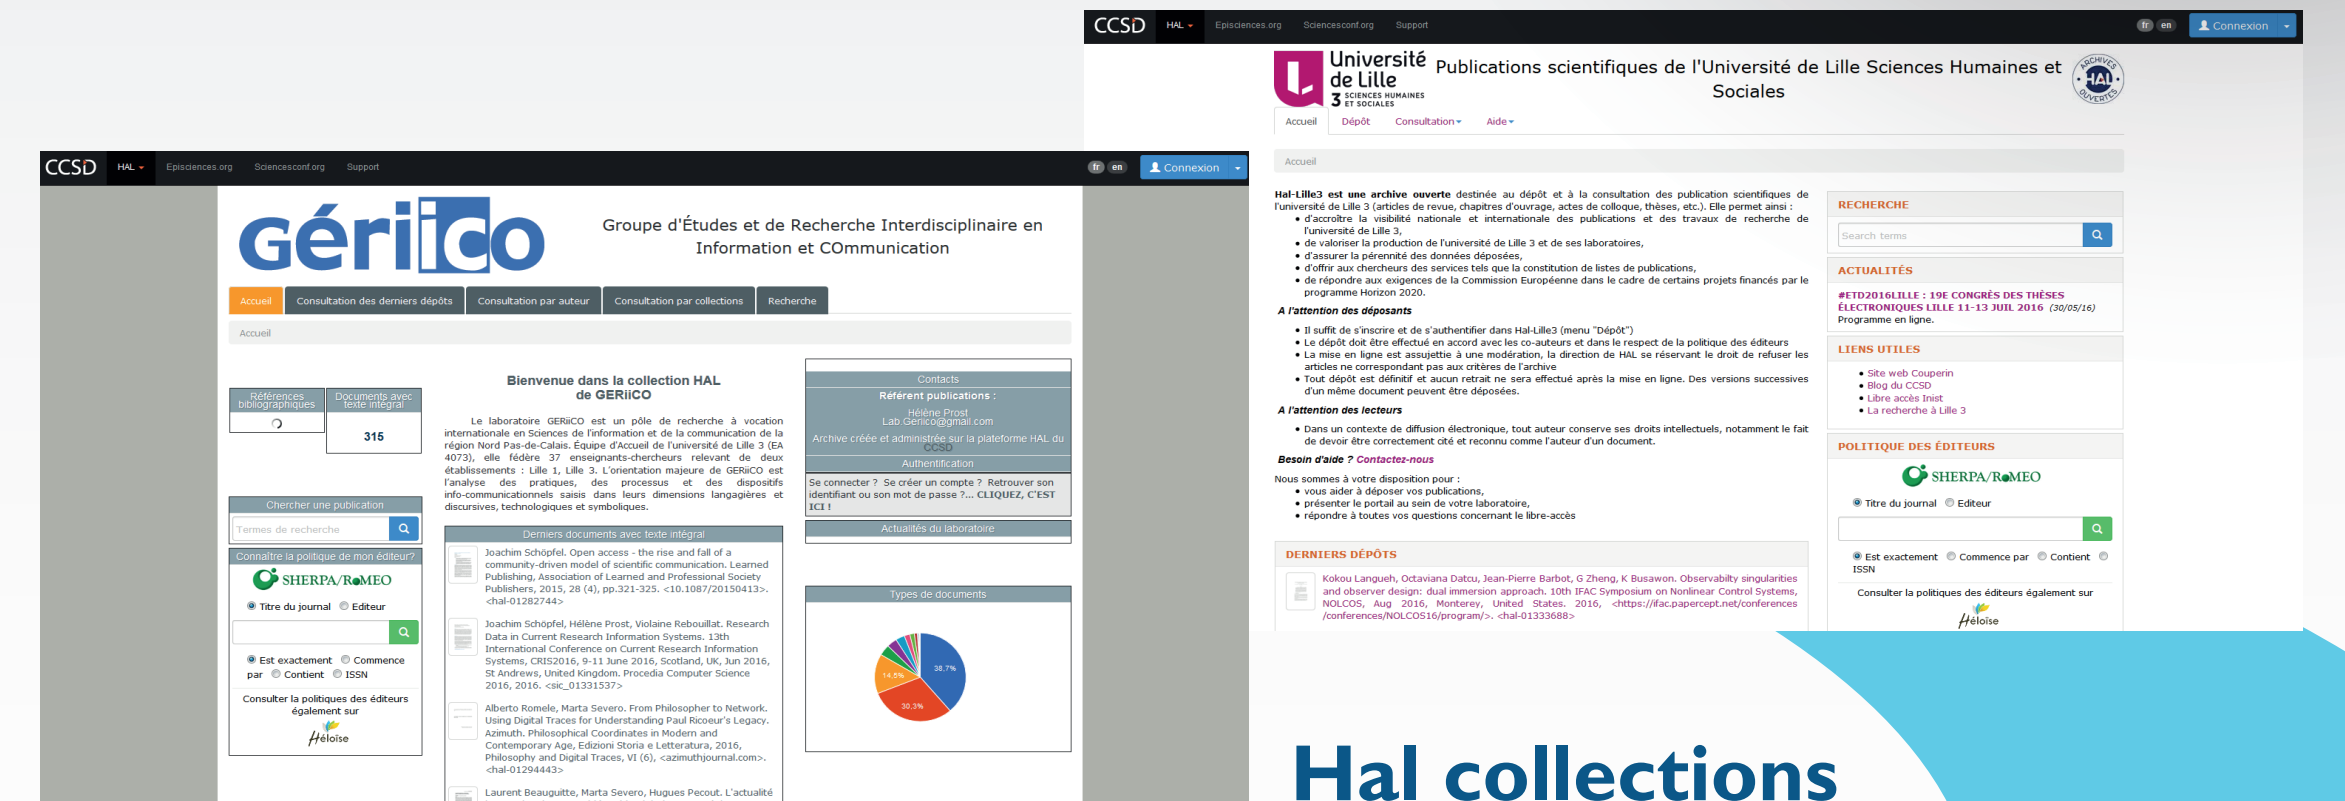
CCSD HAL Episciences.org Sciencesconf.org Support fr en Connexion

Université de Lille 3 SCIENCES HUMAINES ET SOCIALES

Publications scientifiques de l'Université de Lille Sciences Humaines et Sociales

Accueil Dépôt Consultation Aide

Accueil

Hal-Lille3 est une archive ouverte destinée au dépôt et à la consultation des publication scientifiques de l'université de Lille 3 (articles de revue, chapitres d'ouvrage, actes de colloque, thèses, etc.). Elle permet ainsi :
• d'accroître la visibilité nationale et internationale des publications et des travaux de recherche de l'université de Lille 3,
• de valoriser la production de l'université de Lille 3 et de ses laboratoires,
• d'assurer la pérennité des données déposées,
• d'offrir aux chercheurs des services tels que la constitution de listes de publications,
• de répondre aux exigences de la Commission Européenne dans le cadre de certains projets financés par le programme Horizon 2020.

A l'attention des déposants
• Il suffit de s'inscrire et de s'authentifier dans Hal-Lille3 (menu "Dépôt")
• Le dépôt doit être effectué en accord avec les co-auteurs et dans le respect de la politique des éditeurs
• La mise en ligne est assujettie à une modération, la direction de HAL se réservant le droit de refuser les articles ne correspondant pas aux critères de l'archive
• Tout dépôt est définitif et aucun retrait ne sera effectué après la mise en ligne. Des versions successives d'un même document peuvent être déposées.

A l'attention des lecteurs
• Dans un contexte de diffusion électronique, tout auteur conserve ses droits intellectuels, notamment le fait de devoir être correctement cité et reconnu comme l'auteur d'un document.

Besoin d'aide ? Contactez-nous

Nous sommes à votre disposition pour :
• vous aider à déposer vos publications,
• présenter le portail au sein de votre laboratoire,
• répondre à toutes vos questions concernant le libre-accès

DERNIERS DÉPÔTS
Kokou Langueh, Octaviana Datcu, Jean-Pierre Barbot, G Zheng, K Busawon. Observabilty singularities and observer design: dual immersion approach. 10th IFAC Symposium on Nonlinear Control Systems, NOLCOS, Aug 2016, Monterey, United States. 2016, <https://ifac.papercept.net/conferences/conferences/NOLCOS16/program/>. <hal-01333688>

RECHERCHE
Search terms

ACTUALITÉS
#ETD2016LILLE : 19E CONGRÈS DES THÈSES ÉLECTRONIQUES LILLE 11-13 JUIL 2016 (30/05/16)
Programme en ligne.

LIENS UTILES
• Site web Couperin
• Blog du CCSD
• Libre accès Inist
• La recherche à Lille 3

POLITIQUE DES ÉDITEURS
SHERPA/RoMEO
Titre du journal Editeur
Est exactement Commence par Contient ISSN
Consulter la politiques des éditeurs également sur
Héloïse

CCSD HAL Episciences.org Sciencesconf.org Support fr en Connexion

GéRiiCO

Groupe d'Études et de Recherche Interdisciplinaire en Information et COmmunication

Accueil Consultation des derniers dépôts Consultation par auteur Consultation par collections Recherche

Accueil

Références bibliographiques | Documents avec texte intégral
315

Chercher une publication
Termes de recherche

Connaître la politique de mon éditeur?
SHERPA/RoMEO
Titre du journal Editeur
Est exactement Commence par Contient ISSN
Consulter la politiques des éditeurs également sur
Héloïse

Bienvenue dans la collection HAL de GERiiCO

Le laboratoire GERiiCO est un pôle de recherche à vocation internationale en Sciences de l'information et de la communication de la région Nord Pas-de-Calais. Équipe d'Accueil de l'université de Lille 3 (EA 4073), elle fédère 37 enseignants-chercheurs relevant de deux établissements : Lille 1, Lille 3. L'orientation majeure de GERiiCO est l'analyse des pratiques, des processus et des dispositifs info-communicationnels saisis dans leurs dimensions langagières et discursives, technologiques et symboliques.

Derniers documents avec texte intégral
Joachim Schöpfel. Open access - the rise and fall of a community-driven model of scientific communication. Learned Publishing, Association of Learned and Professional Society Publishers, 2015, 28 (4), pp.321-325. <10.1087/20150413>. <hal-01282744>
Joachim Schöpfel, Hélène Prost, Violaine Rebouillat. Research Data in Current Research Information Systems. 13th International Conference on Current Research Information Systems, CRIS2016, 9-11 June 2016, Scotland, UK, Jun 2016, St Andrews, United Kingdom. Procedia Computer Science 2016, 2016. <sic_01331537>
Alberto Romele, Marta Severo. From Philosopher to Network. Using Digital Traces for Understanding Paul Ricoeur's Legacy. Azimuth. Philosophical Coordinates in Modern and Contemporary Age, Edizioni Storia e Letteratura, 2016, Philosophy and Digital Traces, VI (6), <azimuthjournal.com>. <hal-01294443>
Laurent Beauguitte, Marta Severo, Hugues Pecout. L'actualité

Contacts
Référent publications :
Hélène Prost
Lab.Gerico@gmail.com
Archive créée et administrée sur la plateforme HAL du CCSD
Authentification
Se connecter ? Se créer un compte ? Retrouver son identifiant ou son mot de passe ?... CLIQUEZ, C'EST ICI !
Actualités du laboratoire

Types de documents
38.7%
14.5%
30.3%

Hal collections